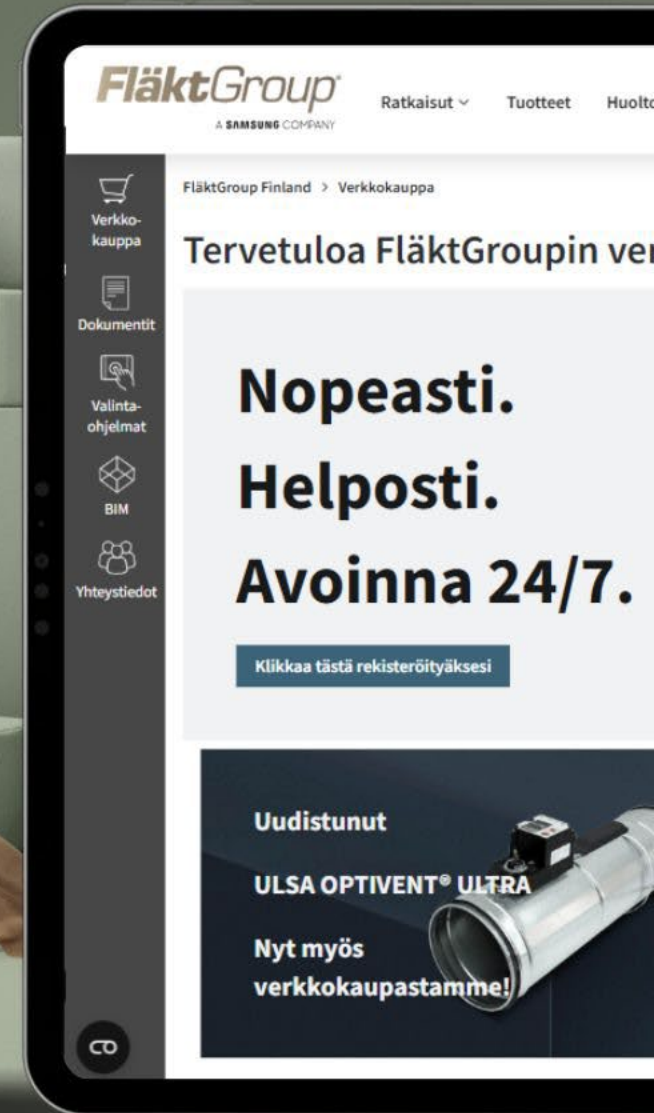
FläktGroup®
A SAMSUNG COMPANY

Ratkaisut ∨ Tuotteet Huolto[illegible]

Verkkokauppa

Dokumentit

Valintaohjelmat

BIM

Yhteystiedot

FläktGroup Finland > Verkkokauppa

Tervetuloa FläktGroupin ver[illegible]

Nopeasti.
Helposti.
Avoinna 24/7.

Klikkaa tästä rekisteröityäksesi

Uudistunut

ULSA OPTIVENT® ULTRA

Nyt myös verkkokaupastamme!

CO